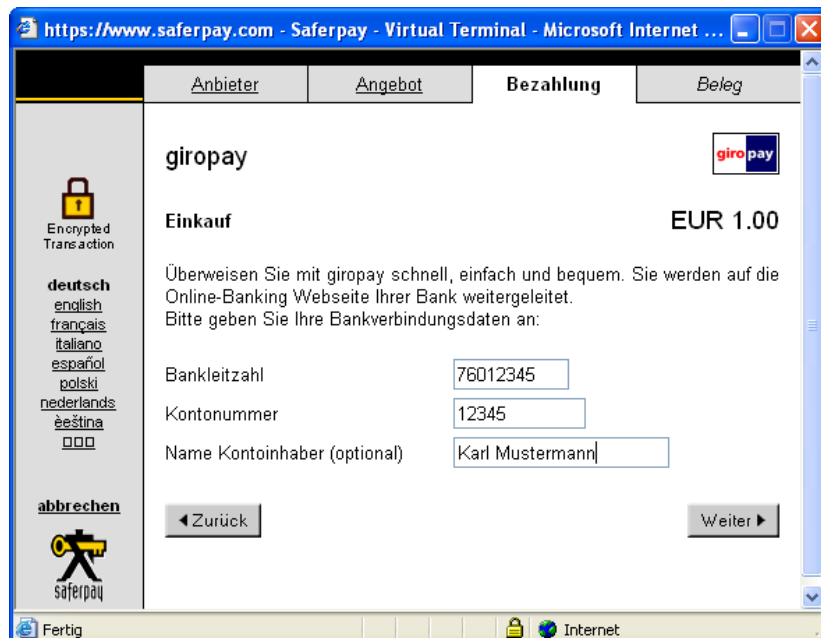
https://www.saferpay.com - Saferpay - Virtual Terminal - Microsoft Internet ...

Anbieter | Angebot | Bezahlung | Beleg

Encrypted Transaction

deutsch
english
français
italiano
español
polski
nederlands
èeština
□□□

abbrechen

saferpay

giropay

giropay

Einkauf

EUR 1.00

Überweisen Sie mit giropay schnell, einfach und bequem. Sie werden auf die Online-Banking Webseite Ihrer Bank weitergeleitet.
Bitte geben Sie Ihre Bankverbindungsdaten an:

Bankleitzahl 76012345
Kontonummer 12345
Name Kontoinhaber (optional) Karl Mustermann

◄Zurück

Weiter ►

Fertig

Internet